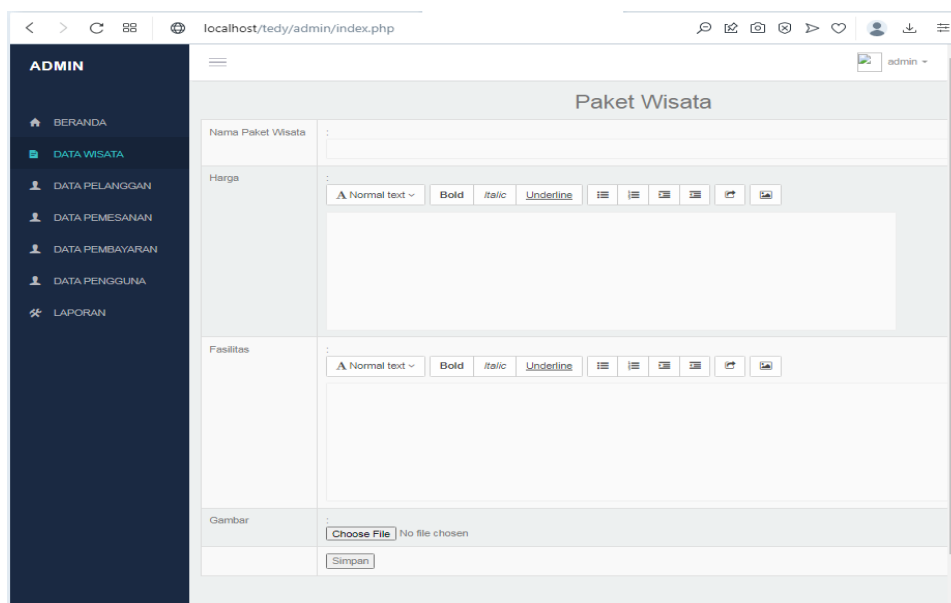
localhost/tedy/admin/index.php

ADMIN

admin

BERANDA
DATA WISATA
DATA PELANGGAN
DATA PEMESANAN
DATA PEMBAYARAN
DATA PENGGUNA
LAPORAN

Paket Wisata

| | |
|---|---|
| Nama Paket Wisata | : |
| Harga | : A Normal text Bold Italic Underline |
| Fasilitas | : A Normal text Bold Italic Underline |
| Gambar | : Choose File No file chosen |
| | Simpan |